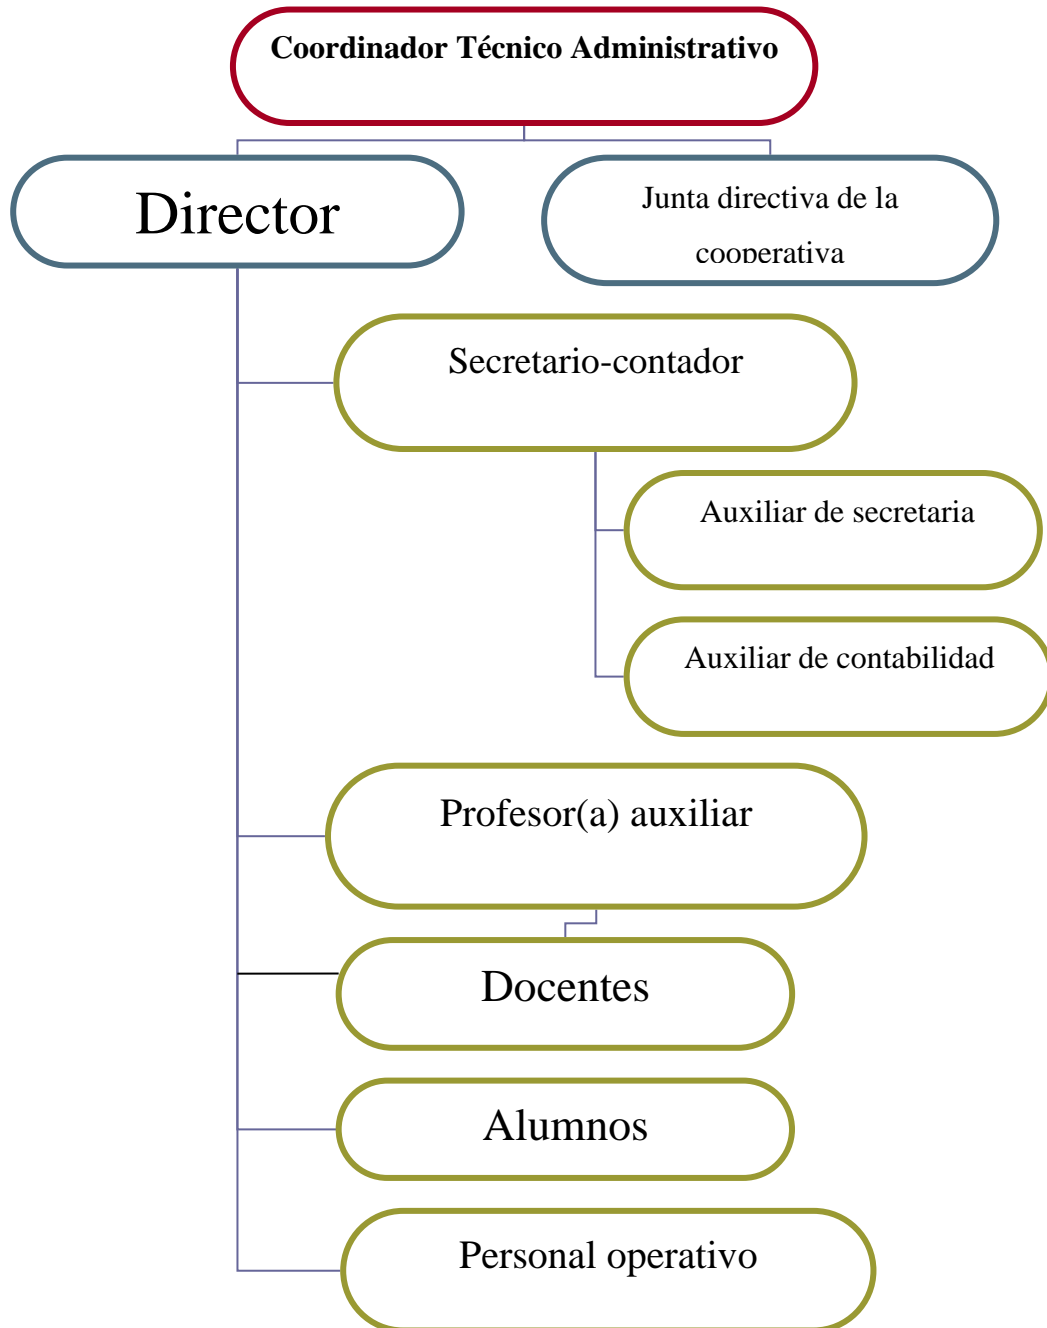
Coordinador Técnico Administrativo

Director

Junta directiva de la cooperativa

Secretario-contador

Auxiliar de secretaria

Auxiliar de contabilidad

Profesor(a) auxiliar

Docentes

Alumnos

Personal operativo